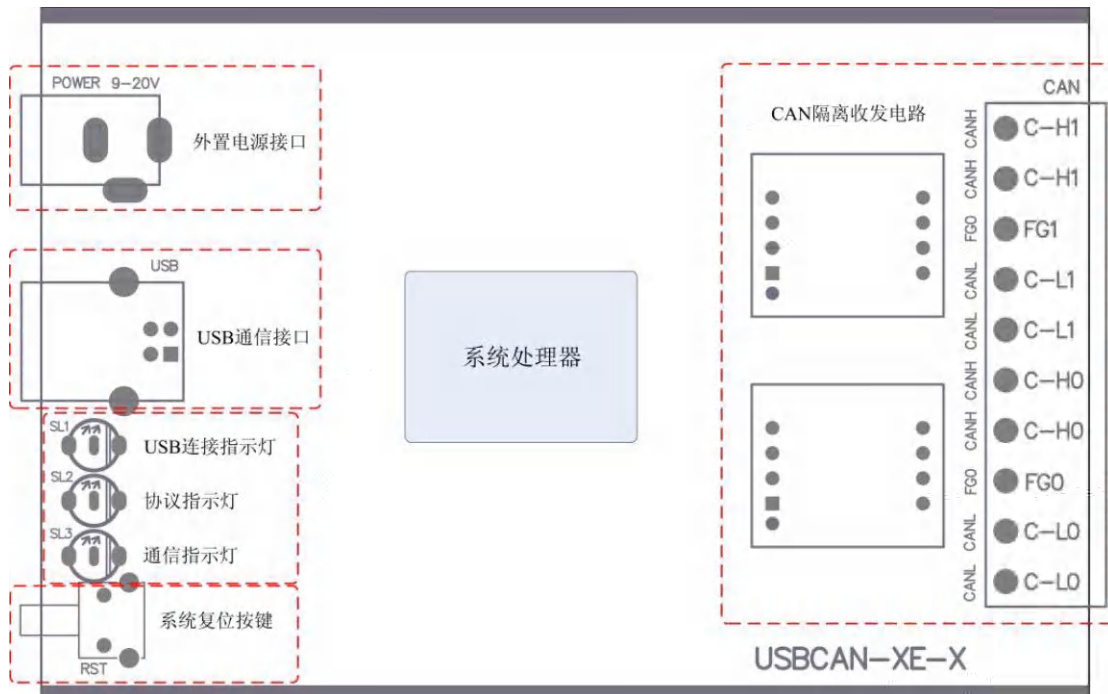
POWER 9-20V
外置电源接口

USB
USB通信接口

SL1
USB连接指示灯
SL2
协议指示灯
SL3
通信指示灯

系统复位按键
RST

系统处理器

CAN隔离收发电路

CAN
CANH C-H1
CANH C-H1
FG0 FG1
CANL C-L1
CANL C-L1
CANH C-H0
CANH C-H0
FG0 FG0
CANL C-L0
CANL C-L0

USBCAN-XE-X